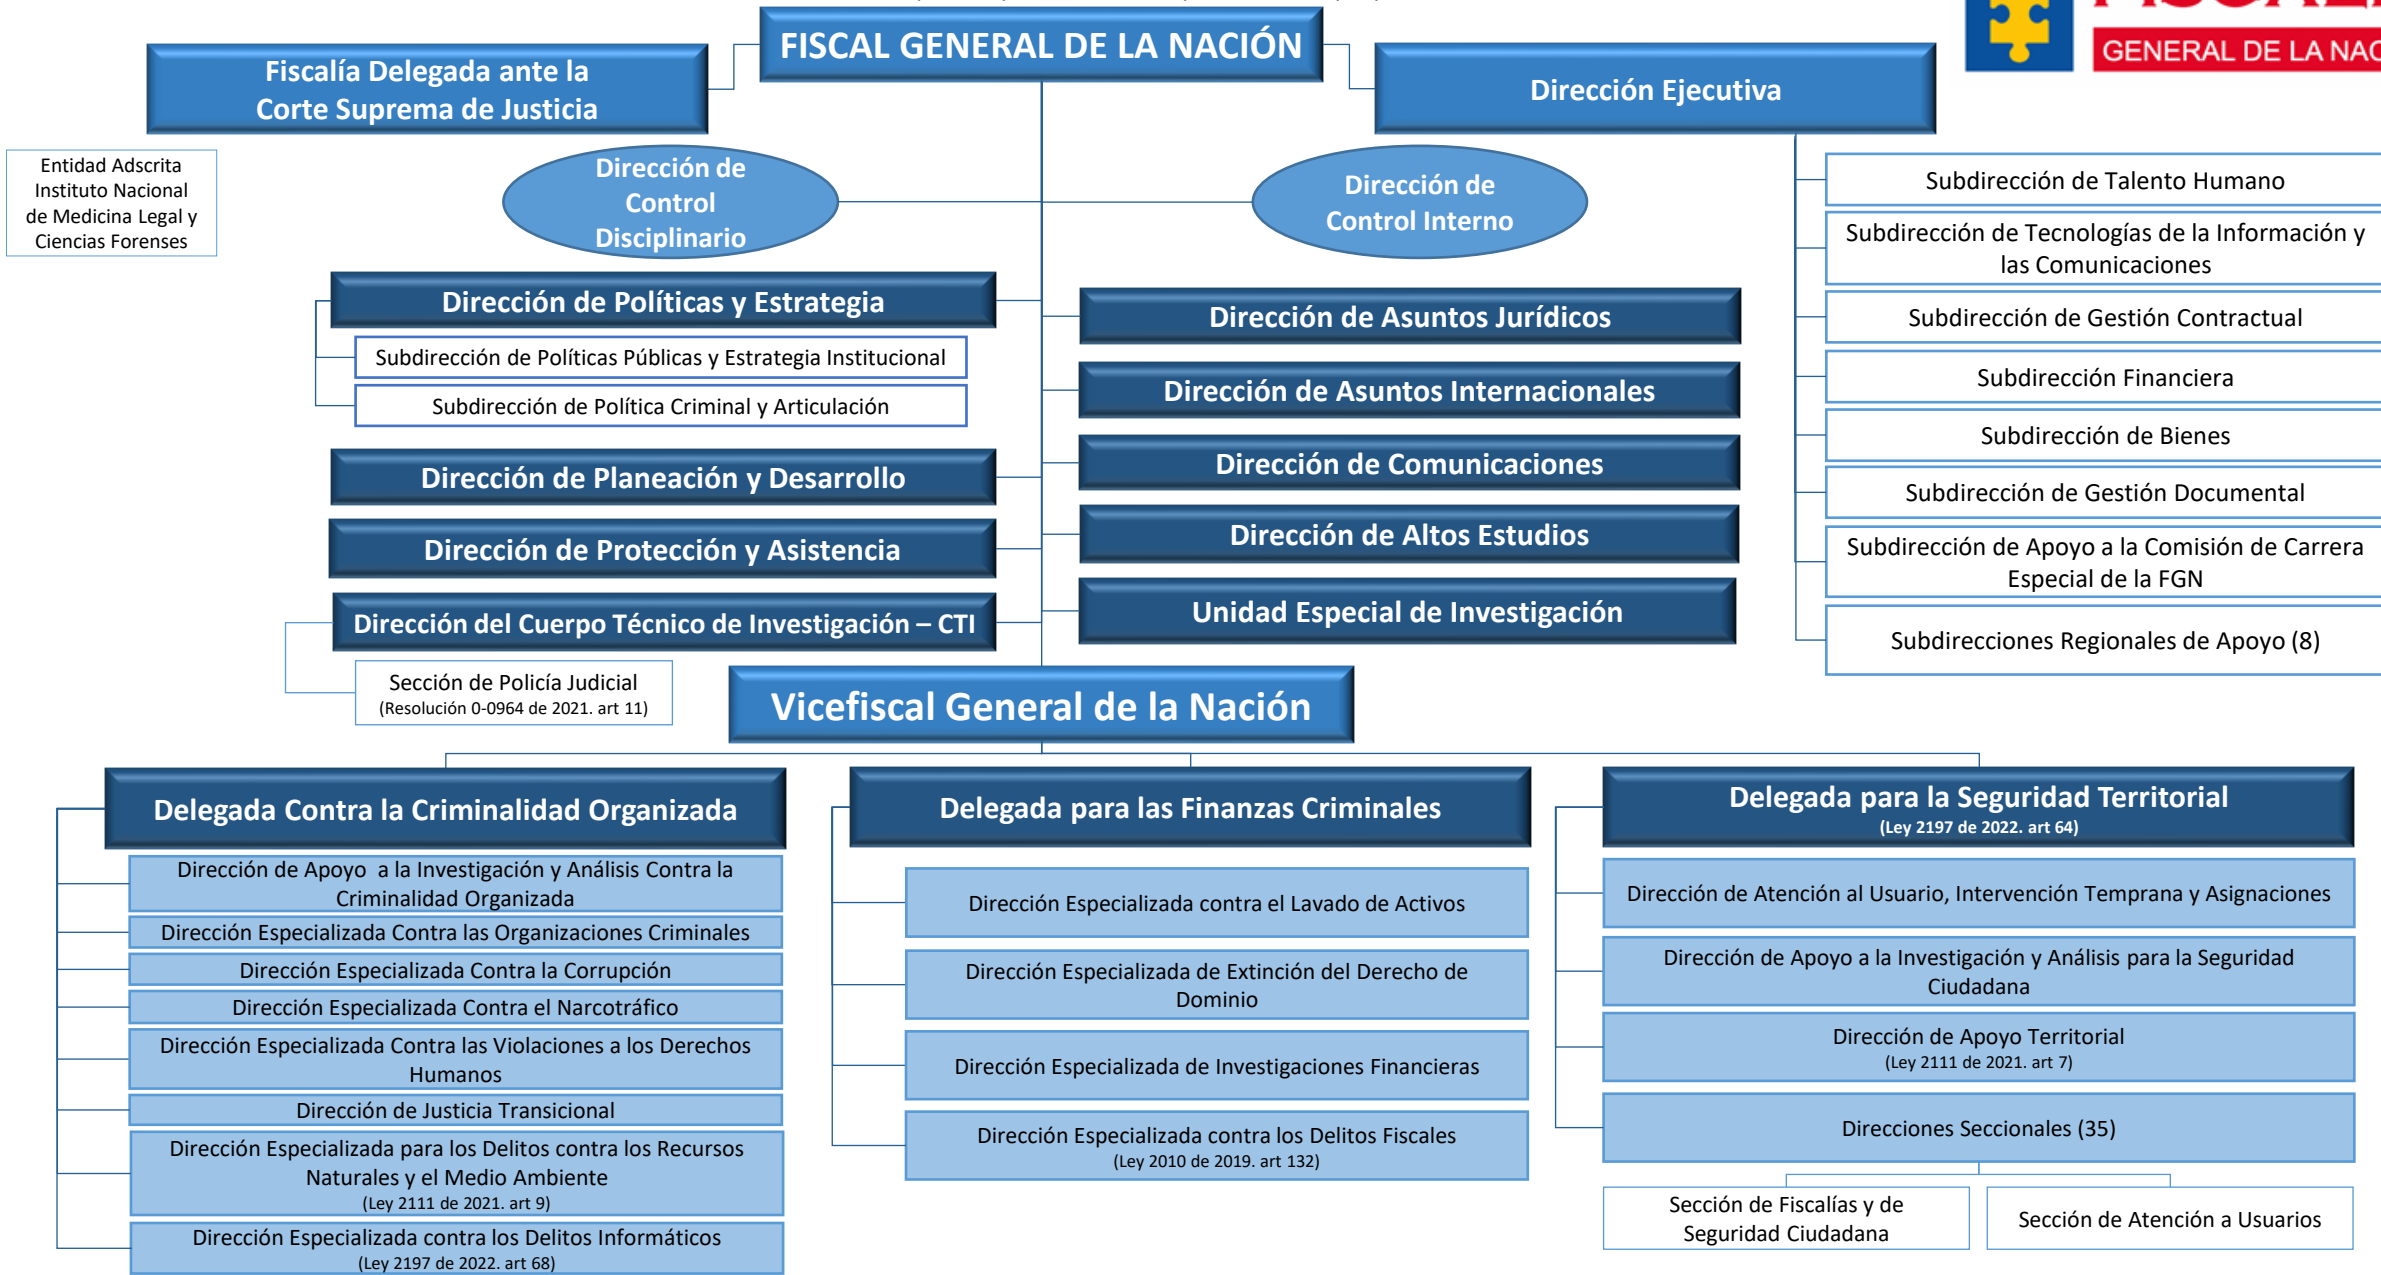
FISCAL GENERAL DE LA NACIÓN

GENERAL DE LA NAC

Fiscalía Delegada ante la Corte Suprema de Justicia

Dirección Ejecutiva

Entidad Adscrita Instituto Nacional de Medicina Legal y Ciencias Forenses

Dirección de Control Disciplinario

Dirección de Control Interno

Subdirección de Talento Humano

Subdirección de Tecnologías de la Información y las Comunicaciones

Subdirección de Gestión Contractual

Subdirección Financiera

Subdirección de Bienes

Subdirección de Gestión Documental

Subdirección de Apoyo a la Comisión de Carrera Especial de la FGN

Subdirecciones Regionales de Apoyo (8)

Dirección de Políticas y Estrategia

Subdirección de Políticas Públicas y Estrategia Institucional

Subdirección de Política Criminal y Articulación

Dirección de Planeación y Desarrollo

Dirección de Protección y Asistencia

Dirección del Cuerpo Técnico de Investigación – CTI

Sección de Policía Judicial (Resolución 0-0964 de 2021. art 11)

Dirección de Asuntos Jurídicos

Dirección de Asuntos Internacionales

Dirección de Comunicaciones

Dirección de Altos Estudios

Unidad Especial de Investigación

Vicefiscal General de la Nación

Delegada Contra la Criminalidad Organizada

Dirección de Apoyo a la Investigación y Análisis Contra la Criminalidad Organizada

Dirección Especializada Contra las Organizaciones Criminales

Dirección Especializada Contra la Corrupción

Dirección Especializada Contra el Narcotráfico

Dirección Especializada Contra las Violaciones a los Derechos Humanos

Dirección de Justicia Transicional

Dirección Especializada para los Delitos contra los Recursos Naturales y el Medio Ambiente (Ley 2111 de 2021. art 9)

Dirección Especializada contra los Delitos Informáticos (Ley 2197 de 2022. art 68)

Delegada para las Finanzas Criminales

Dirección Especializada contra el Lavado de Activos

Dirección Especializada de Extinción del Derecho de Dominio

Dirección Especializada de Investigaciones Financieras

Dirección Especializada contra los Delitos Fiscales (Ley 2010 de 2019. art 132)

Delegada para la Seguridad Territorial (Ley 2197 de 2022. art 64)

Dirección de Atención al Usuario, Intervención Temprana y Asignaciones

Dirección de Apoyo a la Investigación y Análisis para la Seguridad Ciudadana

Dirección de Apoyo Territorial (Ley 2111 de 2021. art 7)

Direcciones Seccionales (35)

Sección de Fiscalías y de Seguridad Ciudadana

Sección de Atención a Usuarios